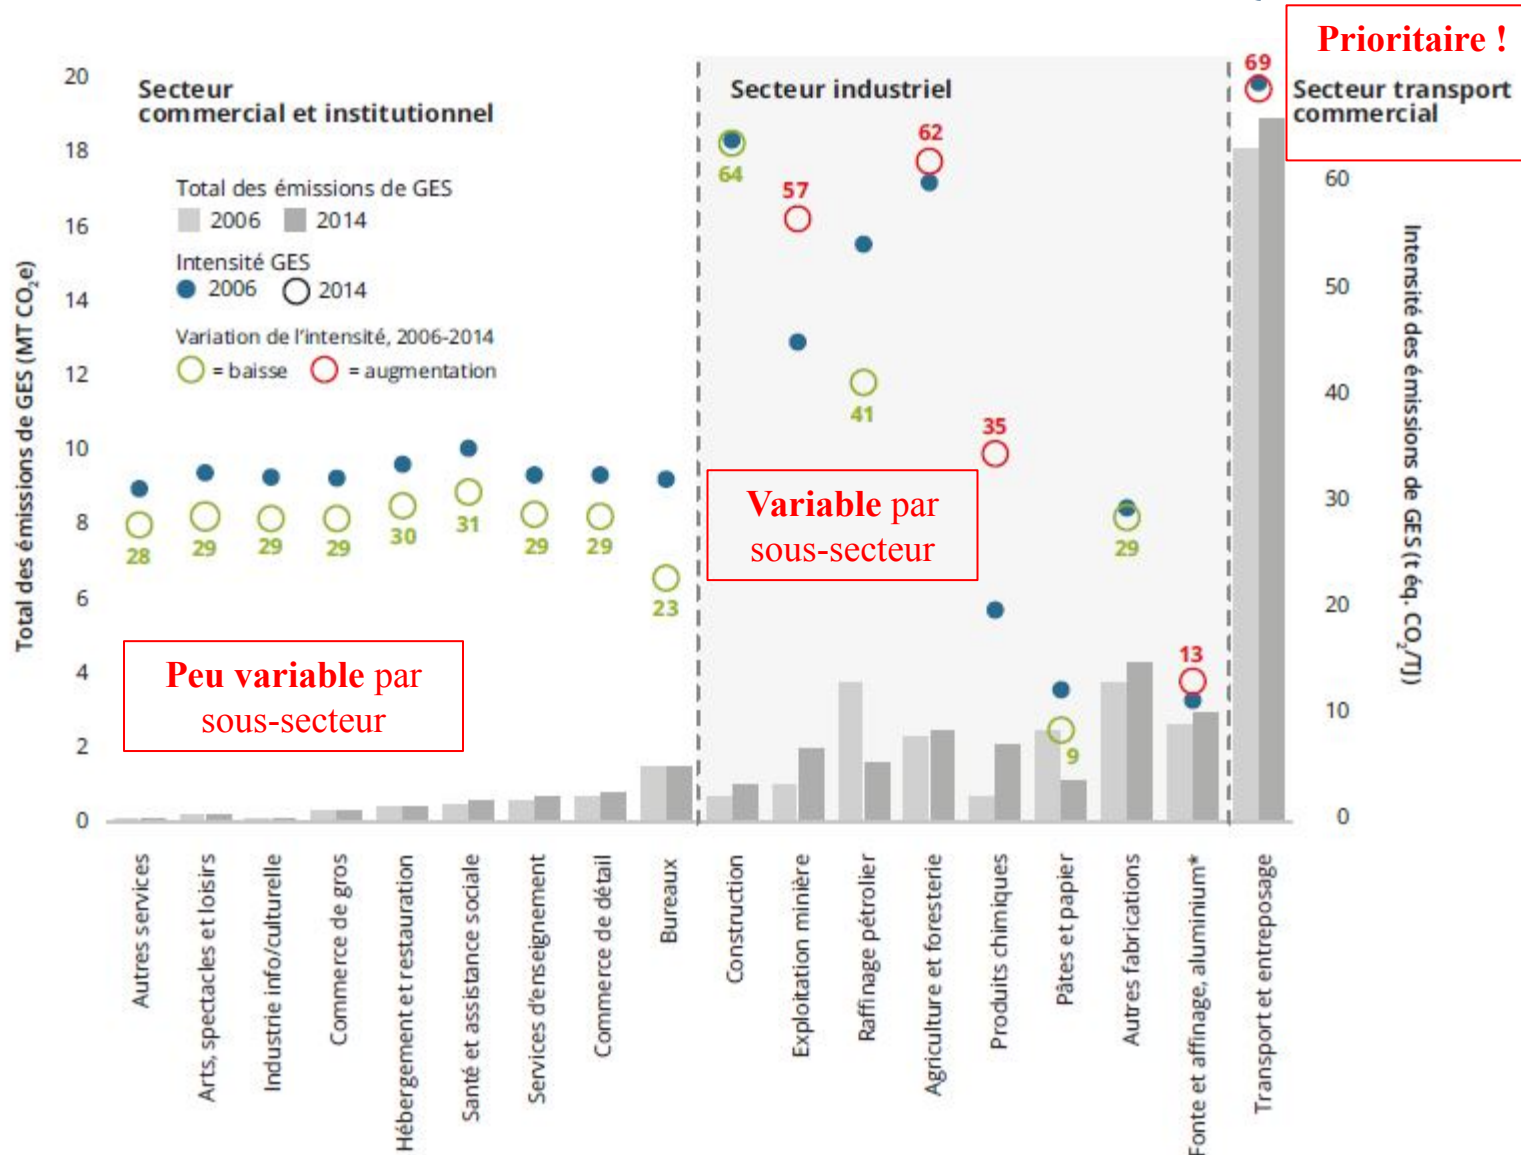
Prioritaire !

Secteur commercial et institutionnel

Secteur industriel

Secteur transport commercial

Total des émissions de GES
2006 2014

Intensité GES
2006 2014

Variation de l'intensité, 2006-2014
= baisse = augmentation

Total des émissions de GES (MT $CO_2e$)

Intensité des émissions de GES (t éq. $CO_2$/TJ)

20
18
16
14
12
10
8
6
4
2
0

60
50
40
30
20
10
0

28 29 29 29 30 31 29 29 23

64 57 41 62 35 9 29 13

69

Variable par sous-secteur

Peu variable par sous-secteur

Autres services
Arts, spectacles et loisirs
Industrie info/culturelle
Commerce de gros
Hébergement et restauration
Santé et assistance sociale
Services d'enseignement
Commerce de détail
Bureaux
Construction
Exploitation minière
Raffinage pétrolier
Agriculture et foresterie
Produits chimiques
Pâtes et papier
Autres fabrications
Fonte et affinage, aluminium*
Transport et entreposage